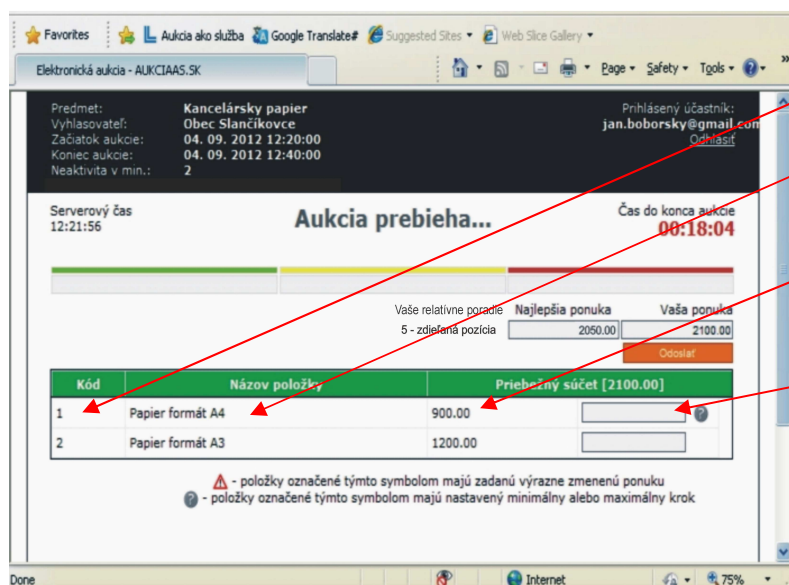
Favorites | Aukcia ako služba | Google Translate# | Suggested Sites ▾ | Web Slice Gallery ▾

Elektronická aukcia - AUKCIAAS.SK

Page ▾ Safety ▾ Tools ▾

Predmet: Kancelársky papier
Vyhlasovateľ: Obec Slančíkovce
Začiatok aukcie: 04. 09. 2012 12:20:00
Koniec aukcie: 04. 09. 2012 12:40:00
Neaktivita v min.: 2

Prihlásený účastník:
jan.boborsky@gmail.com
Odhlásiť

Serverový čas
12:21:56

Aukcia prebieha...

Čas do konca aukcie
00:18:04

Vaše relatívne poradie | Najlepšia ponuka | Vaša ponuka
5 - zdieľaná pozícia | 2050.00 | 2100.00

Odoslať

| Kód | Názov položky | Priebežný súčet [2100.00] | |
|---|---|---|---|
| 1 | Papier formát A4 | 900.00 | |
| 2 | Papier formát A3 | 1200.00 | |

- položky označené týmto symbolom majú zadanú výrazne zmenenú ponuku
- položky označené týmto symbolom majú nastavený minimálny alebo maximálny krok

Done | Internet | 75%